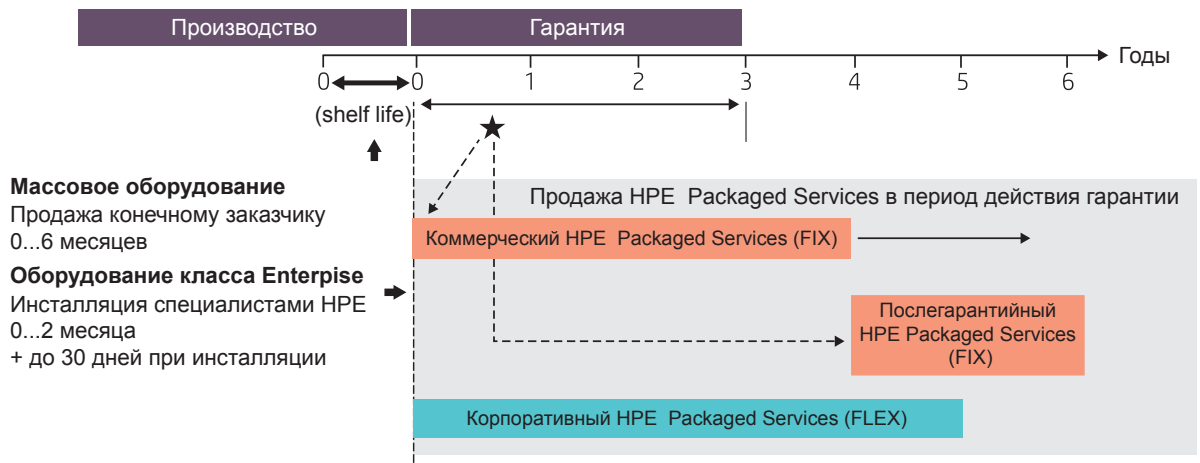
Производство

Гарантия

Годы

0 0 1 2 3 4 5 6

(shelf life)

**Массовое оборудование**
Продажа конечному заказчику
0...6 месяцев

**Оборудование класса Enterpise**
Инсталляция специалистами HPE
0...2 месяца
+ до 30 дней при инсталляции

Продажа HPE Packaged Services в период действия гарантии

Коммерческий HPE Packaged Services (FIX)

Послегарантийный HPE Packaged Services (FIX)

Корпоративный HPE Packaged Services (FLEX)